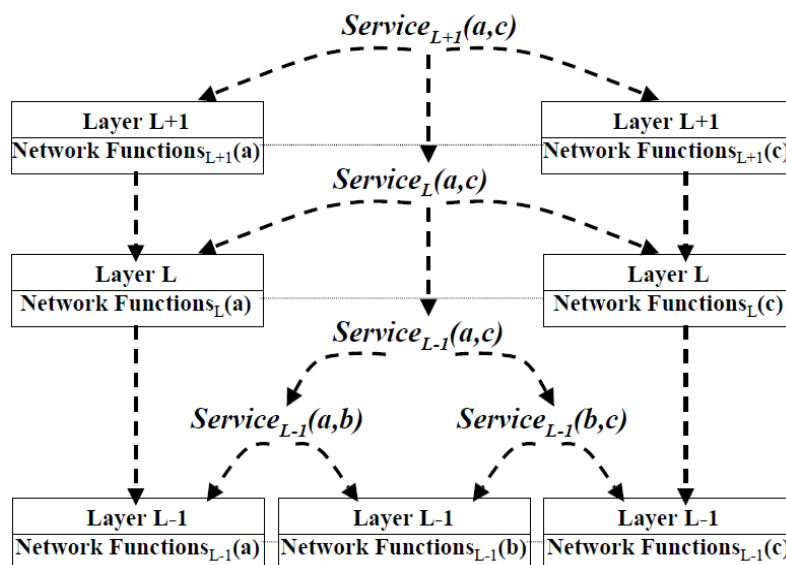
$Service_{L+1}(a,c)$

Layer L+1
Network Functions$_{L+1}$(a)

Layer L+1
Network Functions$_{L+1}$(c)

$Service_{L}(a,c)$

Layer L
Network Functions$_{L}$(a)

Layer L
Network Functions$_{L}$(c)

$Service_{L-1}(a,c)$

$Service_{L-1}(a,b)$

$Service_{L-1}(b,c)$

Layer L-1
Network Functions$_{L-1}$(a)

Layer L-1
Network Functions$_{L-1}$(b)

Layer L-1
Network Functions$_{L-1}$(c)